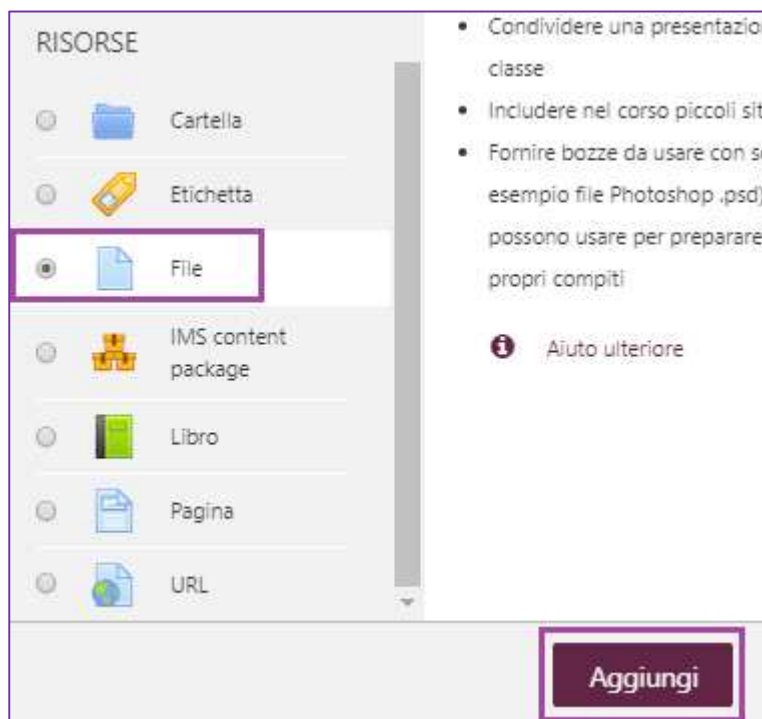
RISORSE

Cartella

Etichetta

File

IMS content package

Libro

Pagina

URL

- Condividere una presentazio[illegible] classe
- Includere nel corso piccoli sit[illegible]
- Fornire bozze da usare con s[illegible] esempio file Photoshop .psd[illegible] possono usare per preparare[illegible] propri compiti

Aiuto ulteriore

Aggiungi